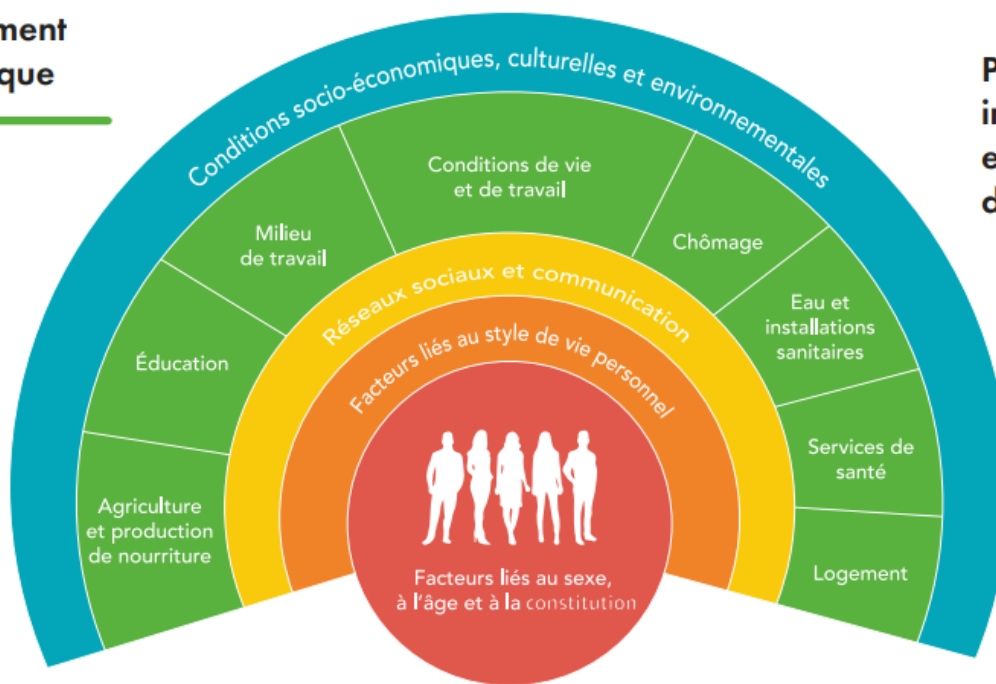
ment
que

P
in
e
d

Conditions socio-économiques, culturelles et environnementales

Agriculture et production de nourriture

Éducation

Milieu de travail

Conditions de vie et de travail

Chômage

Eau et installations sanitaires

Services de santé

Logement

Réseaux sociaux et communication

Facteurs liés au style de vie personnel

Facteurs liés au sexe, à l'âge et à la constitution